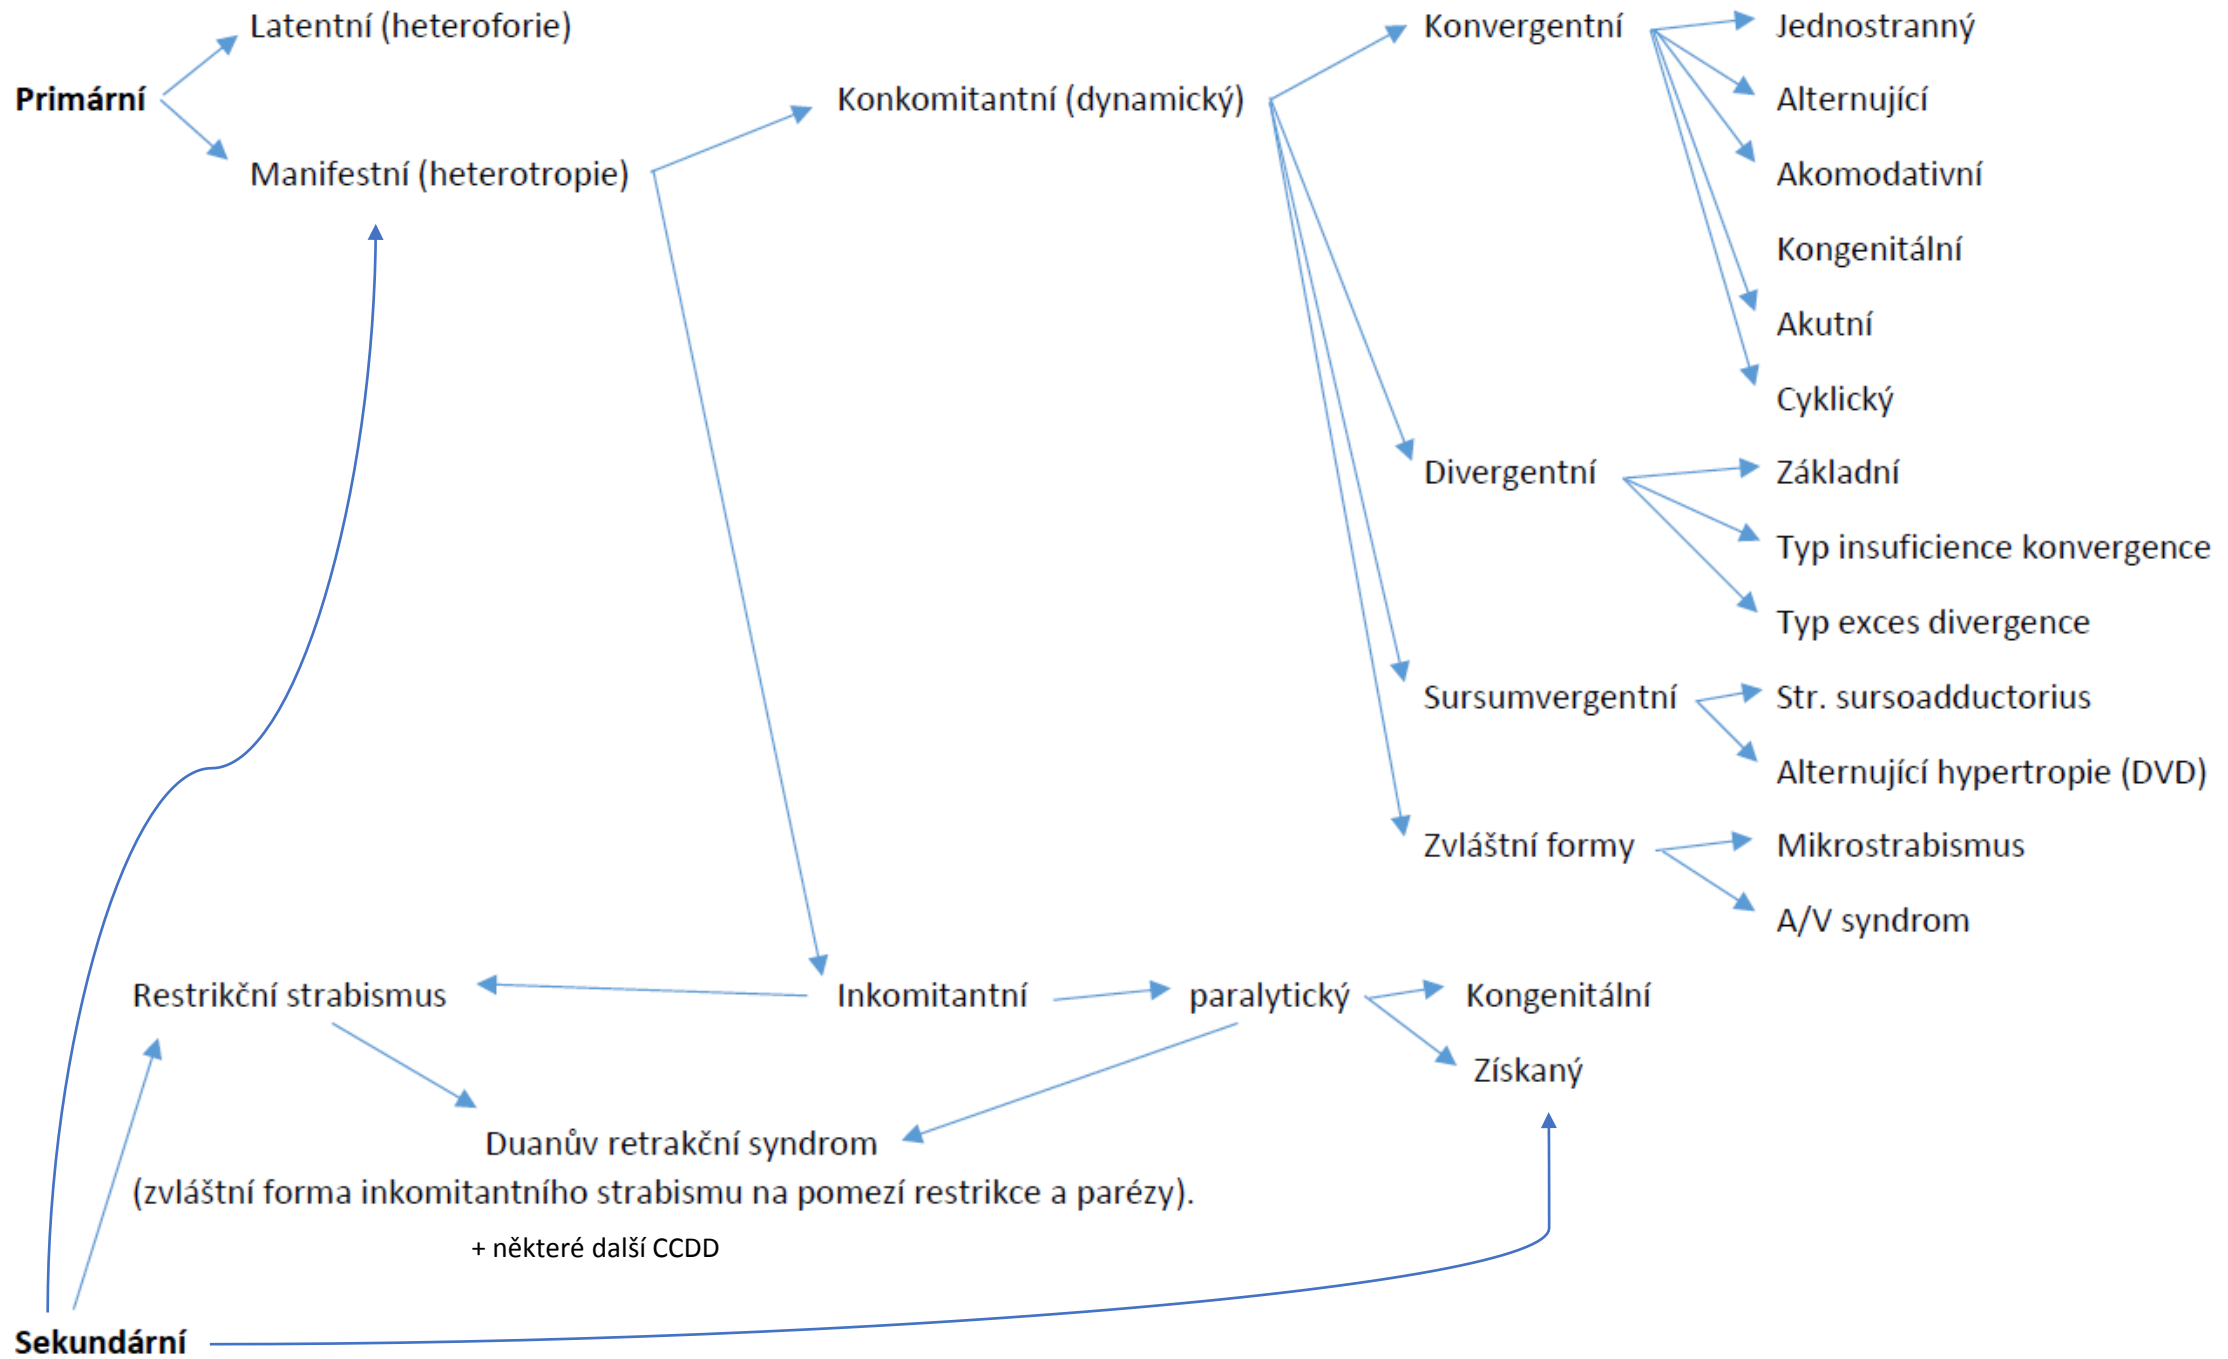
Latentní (heteroforie)

Primární

Manifestní (heterotropie)

Konkomitantní (dynamický)

Konvergentní

Jednostranný

Alternující

Akomodativní

Kongenitální

Akutní

Cyklický

Divergentní

Základní

Typ insuficience konvergence

Typ exces divergence

Sursumvergentní

Str. sursoadductorius

Alternující hypertropie (DVD)

Zvláštní formy

Mikrostrabismus

A/V syndrom

Restrikční strabismus

Inkomitantní

paralytický

Kongenitální

Získaný

Duanův retrakční syndrom

(zvláštní forma inkomitantního strabismu na pomezí restrikce a parézy).

+ některé další CCDD

Sekundární